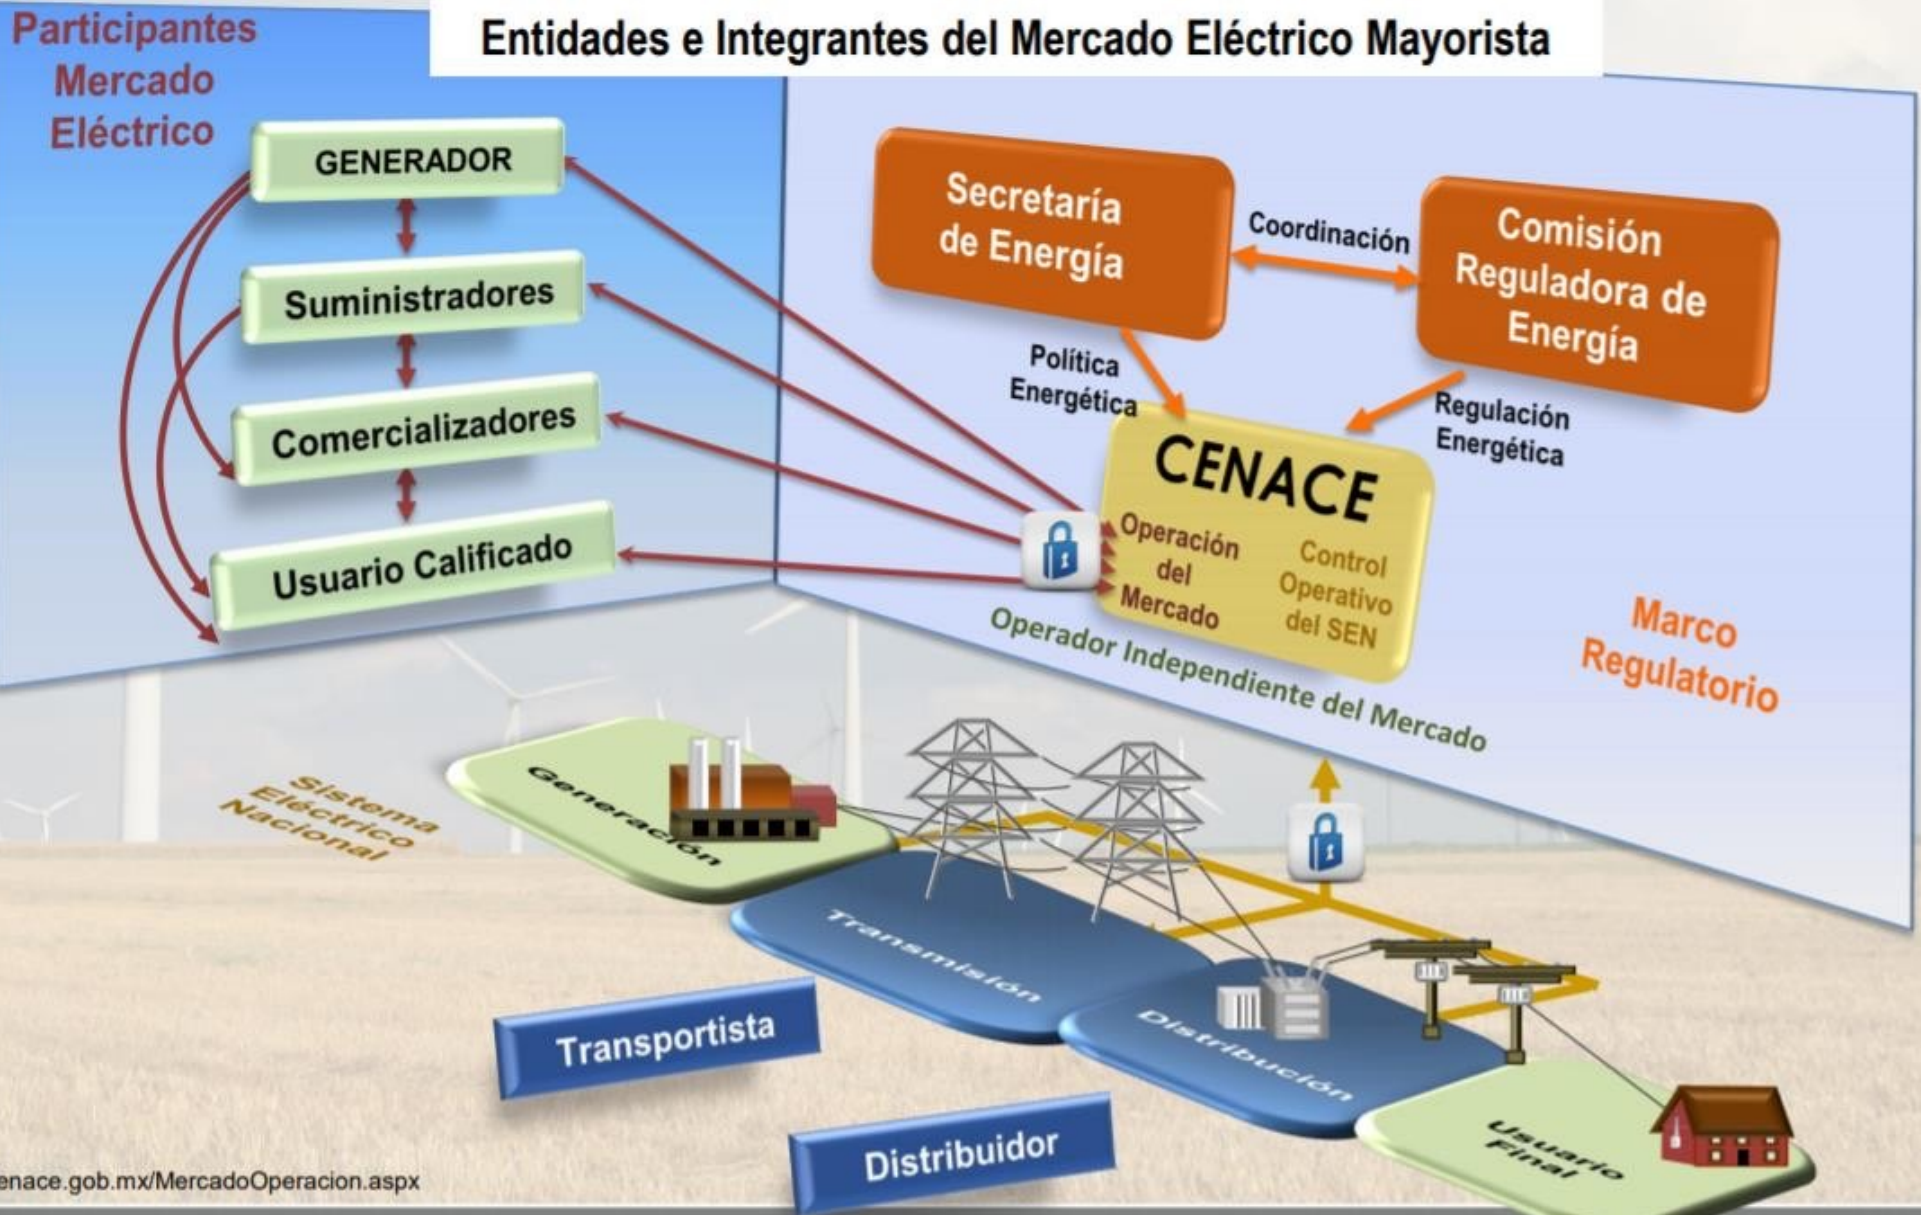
Entidades e Integrantes del Mercado Eléctrico Mayorista

Participantes Mercado Eléctrico

GENERADOR

Suministradores

Comercializadores

Usuario Calificado

Secretaría de Energía

Coordinación

Comisión Reguladora de Energía

Política Energética

Regulación Energética

CENACE

Operación del Mercado

Control Operativo del SEN

Operador Independiente del Mercado

Marco Regulatorio

Sistema Eléctrico Nacional

Generación

Transmisión

Distribución

Usuario Final

Transportista

Distribuidor

enace.gob.mx/MercadoOperacion.aspx